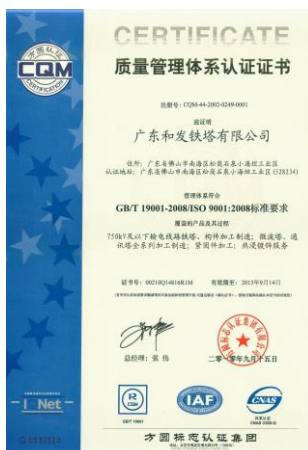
方圆认证
CQM
CERTIFICATION

CERTIFICATE
质量管理体系认证证书

注册号：CQM-44-2002-0249-0001

兹证明
广东和发铁塔有限公司

住所：广东省佛山市南海区松岗东泉小塘坦工业区
认证地址：广东省佛山市南海区松岗东泉小塘坦工业区（528234）

管理体系符合
GB/T 19001-2008/ISO 9001:2008标准要求

覆盖的产品及其过程
750kV及以下输电线路铁塔、构件加工制造；微波塔、通讯塔全系列加工制造；变电构件制造；热浸镀锌服务

证书编号：00218Q14816R1M　　发证日期：2013年9月14日

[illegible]

总经理：张 伟

二〇一〇年九月十五日

IQNet

GB/T 19001
IAF
CNAS
CNAS C005-Q

方圆标志认证集团

Q 0587513